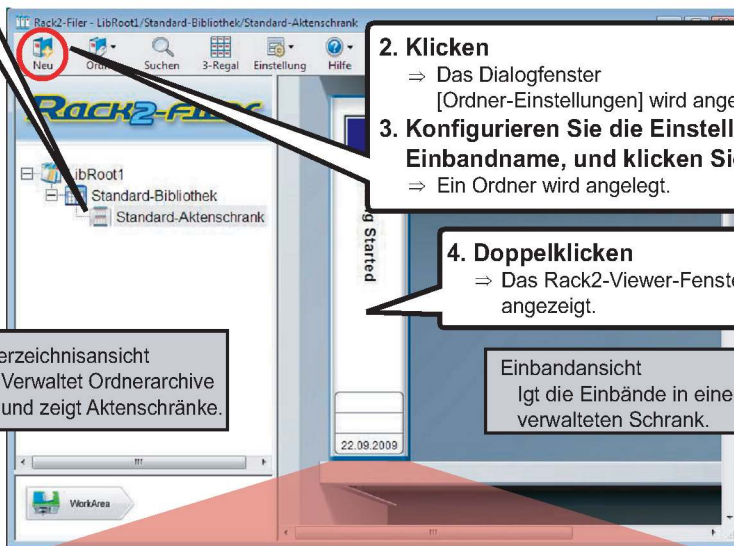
Rack2-Filer - LibRoot1/Standard-Bibliothek/Standard-Aktenschrank

Neu Ordner Suchen 3-Regal Einstellung Hilfe

RACK2-FILER

LibRoot1
Standard-Bibliothek
Standard-Aktenschrank

2. Klicken
⇒ Das Dialogfenster [Ordner-Einstellungen] wird ange
3. Konfigurieren Sie die Einstell Einbandname, und klicken Si
⇒ Ein Ordner wird angelegt.

g Started

4. Doppelklicken
⇒ Das Rack2-Viewer-Fenste angezeigt.

erzeichnisansicht
Verwaltet Ordnerarchive und zeigt Aktenschränke.

Einbandansicht
Igt die Einbände in eine verwalteten Schrank.

22.09.2009

WorkArea